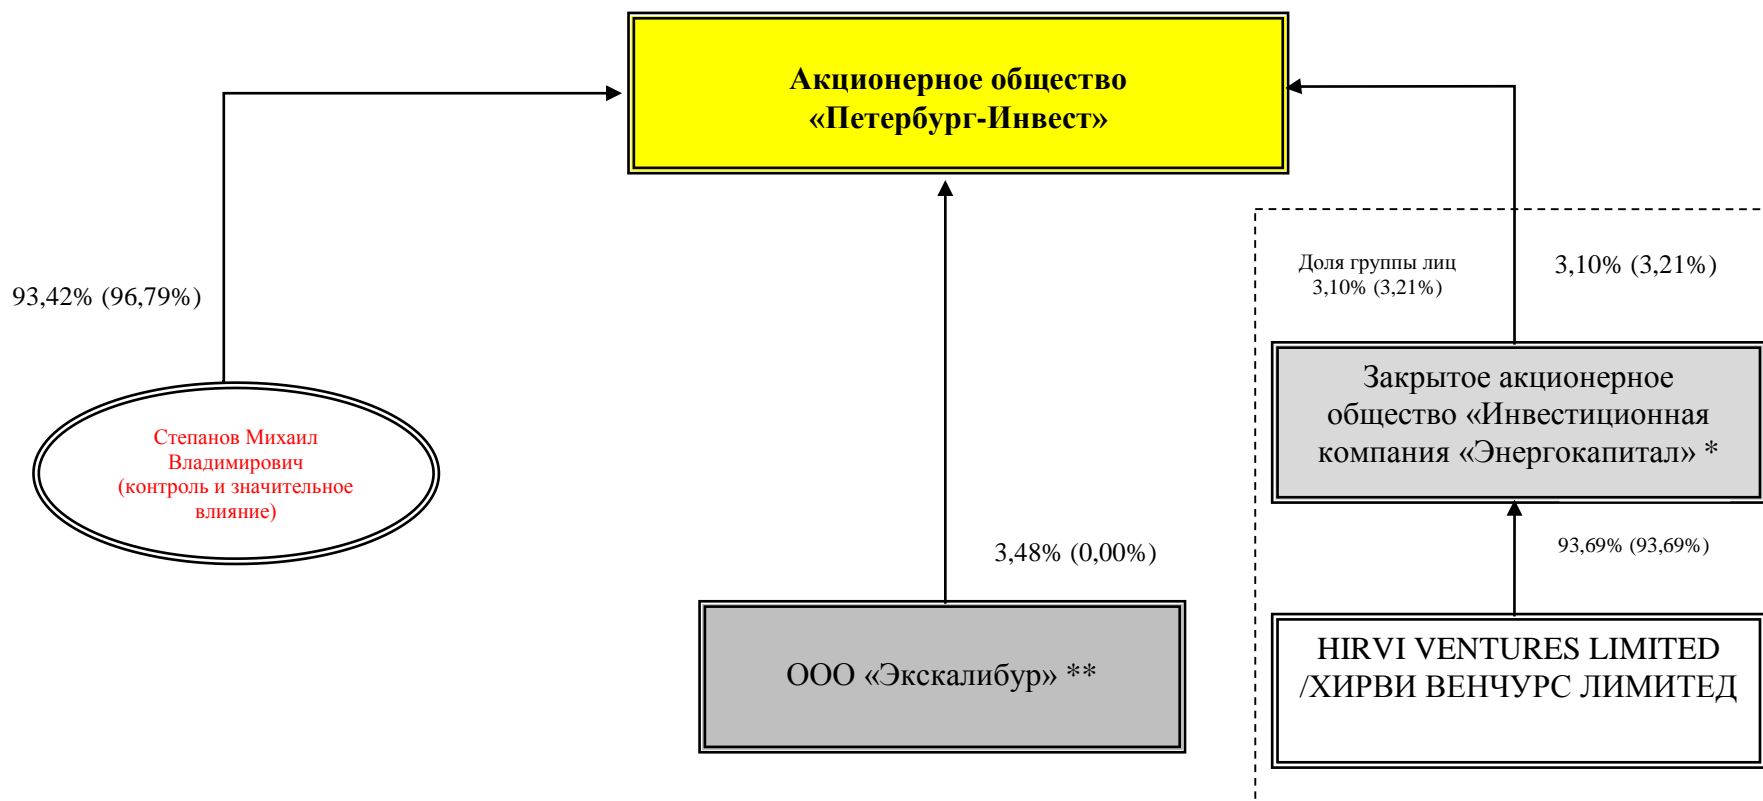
Акционерное общество «Петербург-Инвест»

93,42% (96,79%)

Степанов Михаил Владимирович (контроль и значительное влияние)

3,48% (0,00%)

ООО «Экскалибур» **

Доля группы лиц 3,10% (3,21%)

3,10% (3,21%)

Закрытое акционерное общество «Инвестиционная компания «Энергокапитал» *

93,69% (93,69%)

HIRVI VENTURES LIMITED /ХИРВИ ВЕНЧУРС ЛИМИТЕД